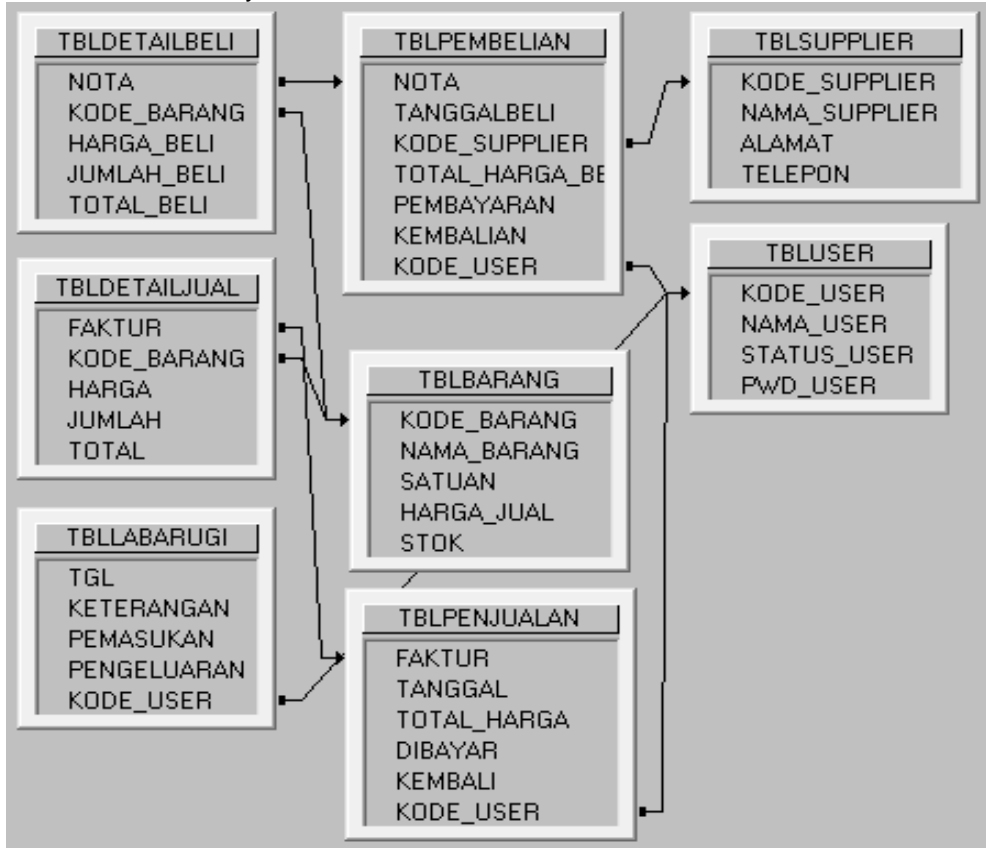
TBLDETAILBELI
NOTA
KODE_BARANG
HARGA_BELI
JUMLAH_BELI
TOTAL_BELI

TBLPEMBELIAN
NOTA
TANGGALBELI
KODE_SUPPLIER
TOTAL_HARGA_BE
PEMBAYARAN
KEMBALIAN
KODE_USER

TBLSUPPLIER
KODE_SUPPLIER
NAMA_SUPPLIER
ALAMAT
TELEPON

TBLUSER
KODE_USER
NAMA_USER
STATUS_USER
PWD_USER

TBLDETAILJUAL
FAKTUR
KODE_BARANG
HARGA
JUMLAH
TOTAL

TBLBARANG
KODE_BARANG
NAMA_BARANG
SATUAN
HARGA_JUAL
STOK

TBLLABARUGI
TGL
KETERANGAN
PEMASUKAN
PENGELUARAN
KODE_USER

TBLPENJUALAN
FAKTUR
TANGGAL
TOTAL_HARGA
DIBAYAR
KEMBALI
KODE_USER